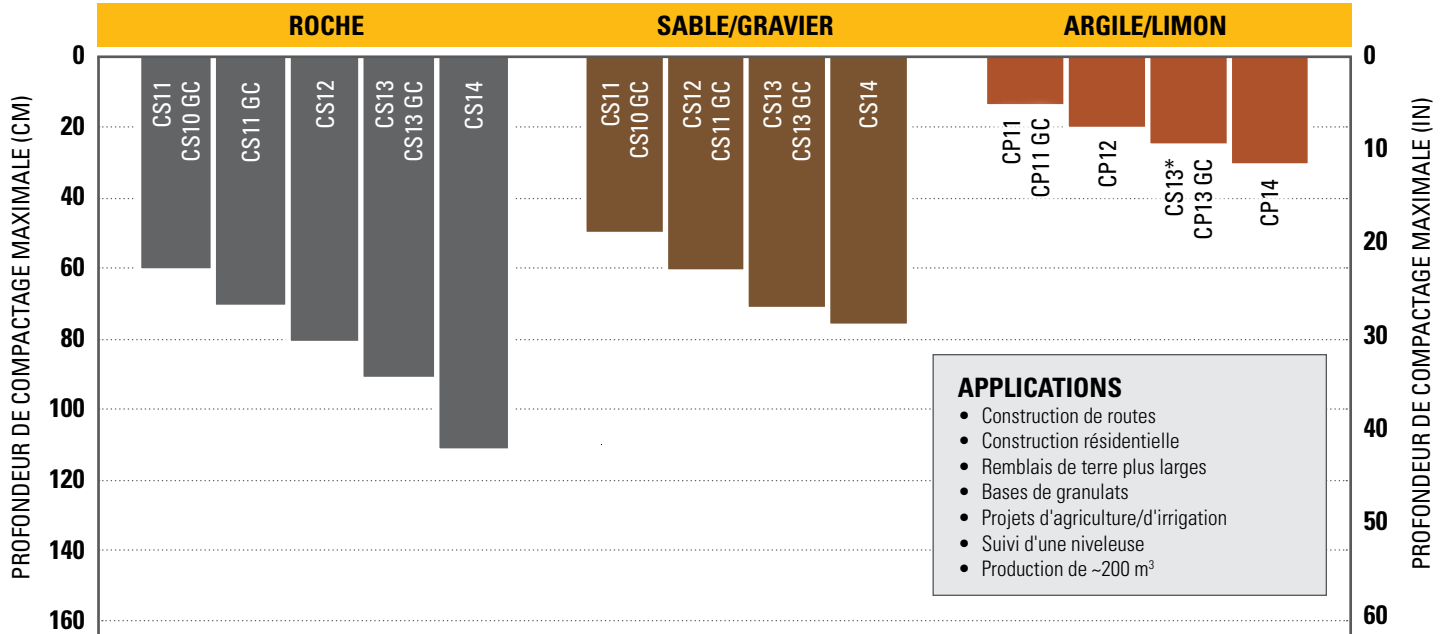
ROCHE

SABLE/GRAVIER

ARGILE/LIMON

PROFONDEUR DE COMPACTAGE MAXIMALE (CM)

0
20
40
60
80
100
120
140
160

CS11
CS10 GC

CS11 GC

CS12

CS13
CS13 GC

CS14

CS11
CS10 GC

CS12
CS11 GC

CS13
CS13 GC

CS14

CP11
CP11 GC

CP12

CS13*
CP13 GC

CP14

PROFONDEUR DE COMPACTAGE MAXIMALE (IN)

0
10
20
30
40
50
60

APPLICATIONS
• Construction de routes
• Construction résidentielle
• Remblais de terre plus larges
• Bases de granulats
• Projets d'agriculture/d'irrigation
• Suivi d'une niveleuse
• Production de ~200 m$^3$